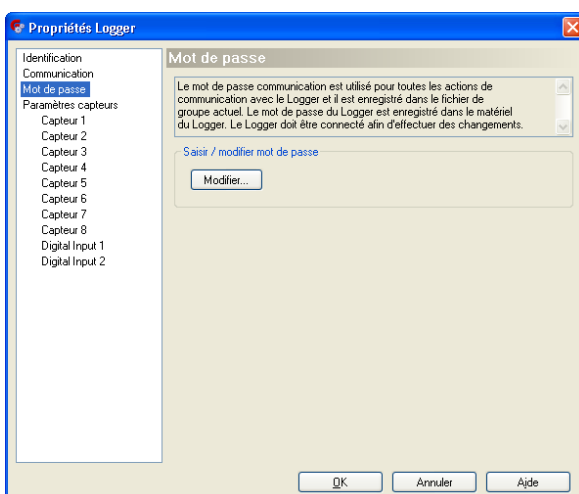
Propriétés Logger

Identification
Communication
Mot de passe
Paramètres capteurs
Capteur 1
Capteur 2
Capteur 3
Capteur 4
Capteur 5
Capteur 6
Capteur 7
Capteur 8
Digital Input 1
Digital Input 2

Mot de passe

Le mot de passe communication est utilisé pour toutes les actions de communication avec le Logger et il est enregistré dans le fichier de groupe actuel. Le mot de passe du Logger est enregistré dans le matériel du Logger. Le Logger doit être connecté afin d'effectuer des changements.

Saisir / modifier mot de passe

Modifier...

OK
Annuler
Aide